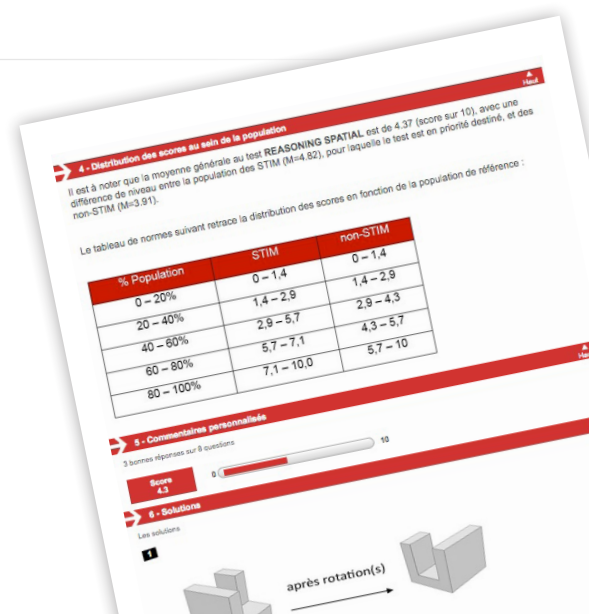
Haut

4 - Distribution des scores au sein de la population

Il est à noter que la moyenne générale au test **REASONING SPATIAL** est de 4.37 (score sur 10), avec une différence de niveau entre la population des STIM (M=4.82), pour laquelle le test est en priorité destiné, et des non-STIM (M=3.91).

Le tableau de normes suivant retrace la distribution des scores en fonction de la population de référence :

| % Population | STIM | non-STIM |
|---|---|---|
| 0 – 20% | 0 – 1,4 | 0 – 1,4 |
| 20 – 40% | 1,4 – 2,9 | 1,4 – 2,9 |
| 40 – 60% | 2,9 – 5,7 | 2,9 – 4,3 |
| 60 – 80% | 5,7 – 7,1 | 4,3 – 5,7 |
| 80 – 100% | 7,1 – 10,0 | 5,7 – 10 |

Haut

5 - Commentaires personnalisés

3 bonnes réponses sur 8 questions

0

10

Score 4.3

6 - Solutions

Les solutions

1

après rotation(s)